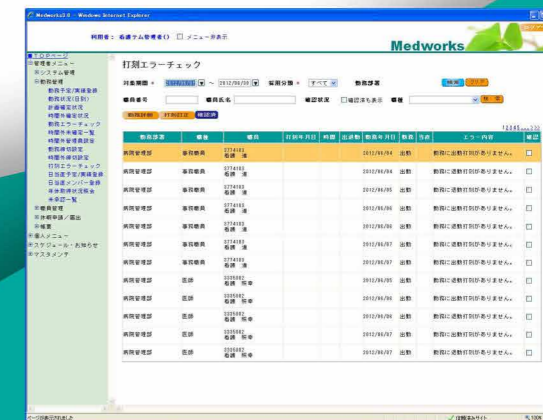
Medworks3.0 - Windows Internet Explorer

利用者： 看護テム管理者() □ メニュー非表示

Medworks

■TOPページ
管理者メニュー
システム管理
勤務管理
勤務予定/実績登録
勤務状況(日別)
計画確定状況
時間外確定状況
勤務エラーチェック
時間外申請一覧
時間外管理者承認
勤務時間設定
時間外時間設定
打刻エラーチェック
日当直予定/実績登録
日当直メンバー登録
年休取得状況照会
承認一覧
職員管理
休暇申請/届出
帳票
個人メニュー
スケジュール・お知らせ
マスタメンテ

打刻エラーチェック

対象期間 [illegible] ～ 2012/06/30 雇用区分 すべて 勤務部署 検索 クリア

職員番号 職員氏名 確認状況 □確認済も表示 職種 検索

勤務詳細 打刻訂正 確認済

| 勤務部署 | 職種 | 職員 | 打刻年月日 | 時刻 | 出退勤 | 勤務年月日 | 勤務 | 当直 | エラー内容 | 確認 |
|---|---|---|---|---|---|---|---|---|---|---|
| 病院管理部 | 事務職員 | 3774183 看護 清 | | | | 2012/06/04 | 出勤 | | 勤務に退勤打刻がありません。 | □ |
| 病院管理部 | 事務職員 | 3774183 看護 清 | | | | 2012/06/05 | 出勤 | | 勤務に退勤打刻がありません。 | □ |
| 病院管理部 | 事務職員 | 3774183 看護 清 | | | | 2012/06/05 | 出勤 | | 勤務に退勤打刻がありません。 | □ |
| 病院管理部 | 事務職員 | 3774183 看護 清 | | | | 2012/06/06 | 出勤 | | 勤務に退勤打刻がありません。 | □ |
| 病院管理部 | 事務職員 | 3774183 看護 清 | | | | 2012/06/06 | 出勤 | | 勤務に退勤打刻がありません。 | □ |
| 病院管理部 | 事務職員 | 3774183 看護 清 | | | | 2012/06/07 | 出勤 | | 勤務に退勤打刻がありません。 | □ |
| 病院管理部 | 事務職員 | 3774183 看護 清 | | | | 2012/06/07 | 出勤 | | 勤務に退勤打刻がありません。 | □ |
| 病院管理部 | 医師 | 3305062 看護 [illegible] | | | | 2012/06/05 | 出勤 | | 勤務に退勤打刻がありません。 | □ |
| 病院管理部 | 医師 | 3305062 看護 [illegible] | | | | 2012/06/05 | 出勤 | | 勤務に退勤打刻がありません。 | □ |
| 病院管理部 | 医師 | 3305062 看護 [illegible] | | | | 2012/06/06 | 出勤 | | 勤務に退勤打刻がありません。 | □ |
| 病院管理部 | 医師 | 3305062 看護 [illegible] | | | | 2012/06/07 | 出勤 | | 勤務に退勤打刻がありません。 | □ |

ページが表示されました
信頼済みサイト 100%